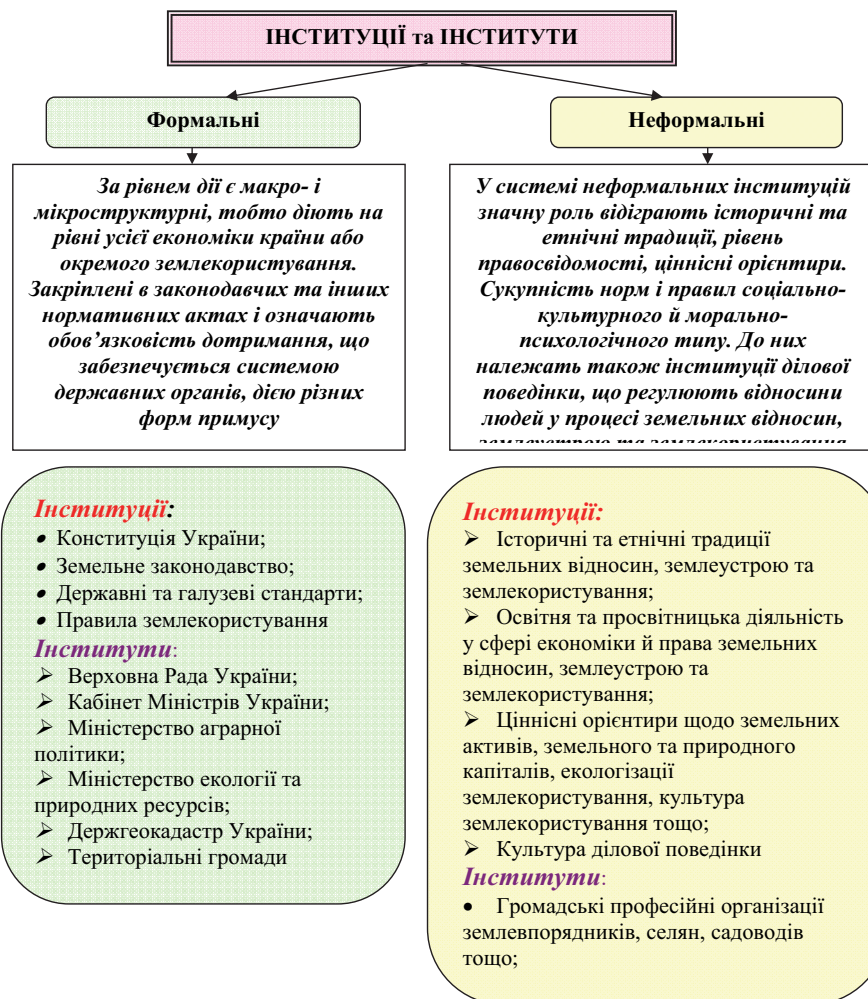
ІНСТИТУЦІЇ та ІНСТИТУТИ

Формальні

Неформальні

За рівнем дії є макро- і мікроструктурні, тобто діють на рівні усієї економіки країни або окремого землекористування. Закріплені в законодавчих та інших нормативних актах і означають обов'язковість дотримання, що забезпечується системою державних органів, дією різних форм примусу

У системі неформальних інституцій значну роль відіграють історичні та етнічні традиції, рівень правосвідомості, ціннісні орієнтири. Сукупність норм і правил соціально-культурного й морально-психологічного типу. До них належать також інституції ділової поведінки, що регулюють відносини людей у процесі земельних відносин, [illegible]

Інституції:
• Конституція України;
• Земельне законодавство;
• Державні та галузеві стандарти;
• Правила землекористування
Інститути:
➢ Верховна Рада України;
➢ Кабінет Міністрів України;
➢ Міністерство аграрної політики;
➢ Міністерство екології та природних ресурсів;
➢ Держгеокадастр України;
➢ Територіальні громади

Інституції:
➢ Історичні та етнічні традиції земельних відносин, землеустрою та землекористування;
➢ Освітня та просвітницька діяльність у сфері економіки й права земельних відносин, землеустрою та землекористування;
➢ Ціннісні орієнтири щодо земельних активів, земельного та природного капіталів, екологізації землекористування, культура землекористування тощо;
➢ Культура ділової поведінки
Інститути:
• Громадські професійні організації землевпорядників, селян, садоводів тощо;